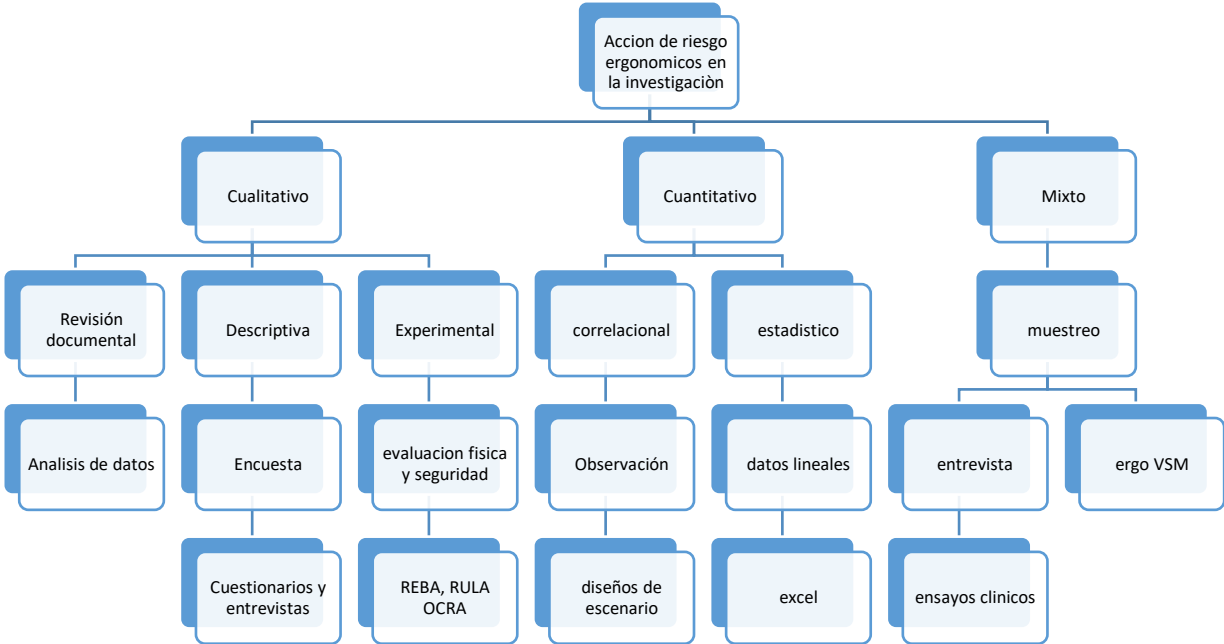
Accion de riesgo ergonomicos en la investigaciòn

Cualitativo

Cuantitativo

Mixto

Revisión documental

Descriptiva

Experimental

correlacional

estadistico

muestreo

Analisis de datos

Encuesta

evaluacion fisica y seguridad

Observación

datos lineales

entrevista

ergo VSM

Cuestionarios y entrevistas

REBA, RULA OCRA

diseños de escenario

excel

ensayos clinicos